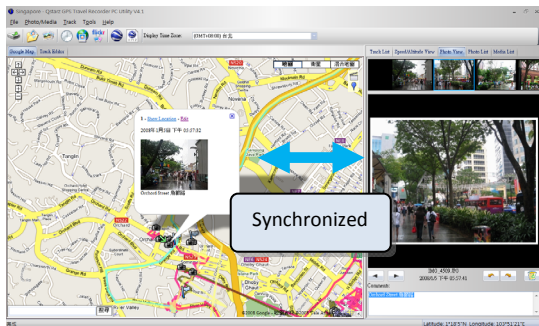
Singapore - iGotU GPS Travel Recorder PC Utility V4.1

File Photo/Media Track Tools Help

Display Time Zone: (GMT+08:00) 台北

Google Map Track Editor

地圖 衛星 混合地圖

Novena

Tanglin

1 - Share Location - Edit

2008年1月1日 下午 03:37:02

Orchard Road 烏節路

Synchronized

Track List Speed/Altitude View Photo View Photo List Media List

IMG_4509.JPG

2008/1/5 下午 03:37:41

Comment:

Orchard Road 烏節路

©2008 Google - 地圖資料 ©2008 Tele Atlas

Latitude: 1°18'5"N Longitude: 103°51'21"E